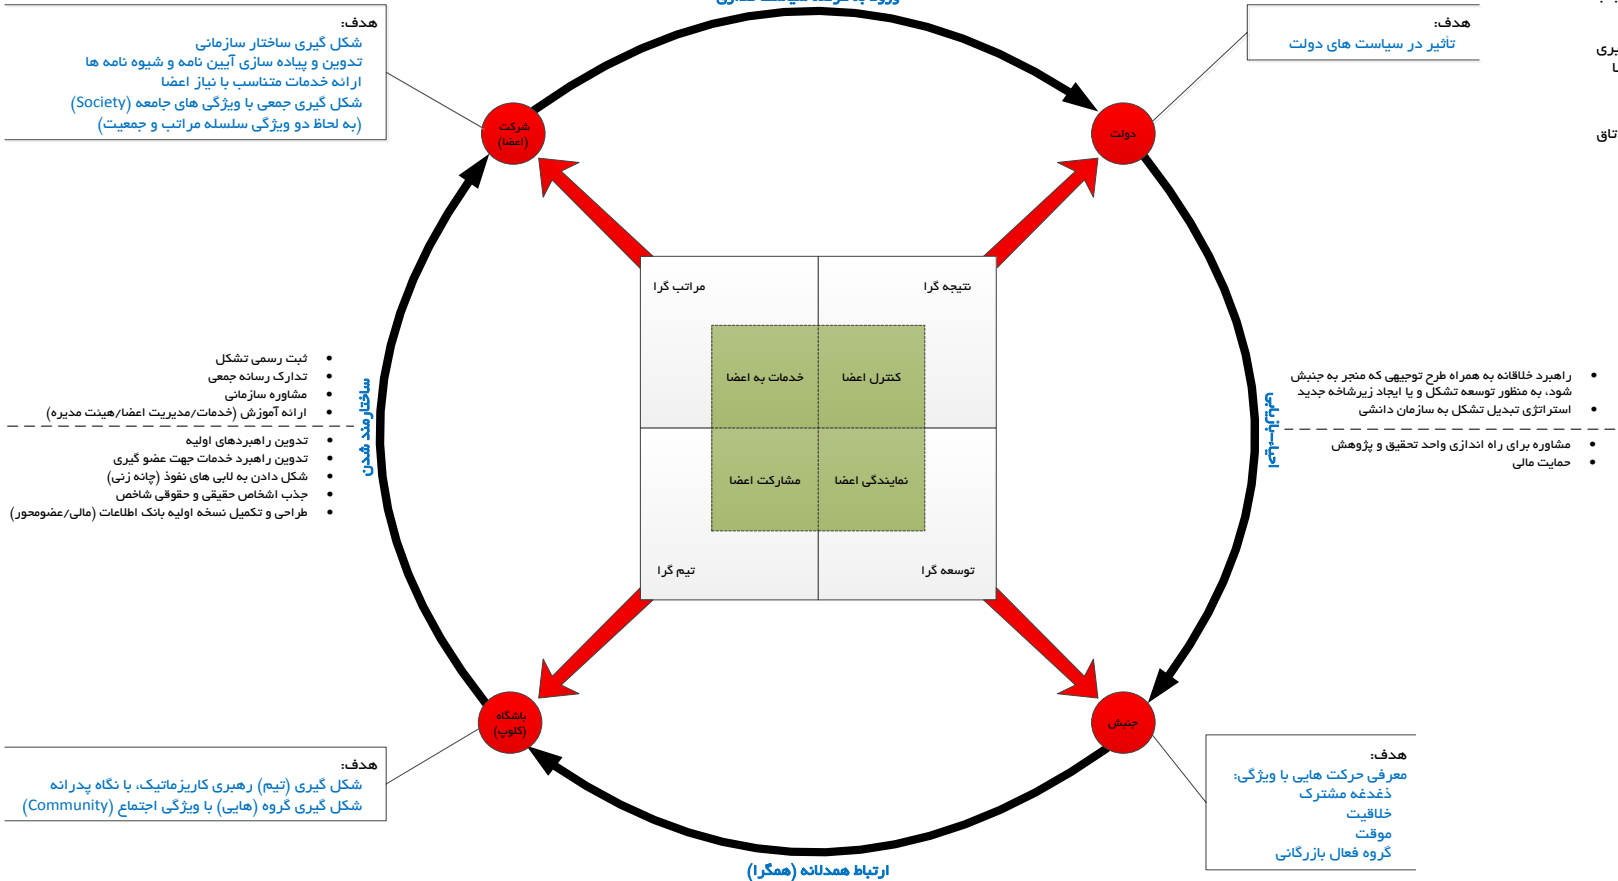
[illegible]

هدف:
شکل گیری ساختار سازمانی
تدوین و پیاده سازی آیین نامه و شیوه نامه ها
ارائه خدمات متناسب با نیاز اعضا
شکل گیری جمعی با ویژگی های جامعه (Society)
(به لحاظ دو ویژگی سلسله مراتب و جمعیت)

هدف:
تأثیر در سیاست های دولت

شرکت (اعضا)

دولت

مراتب گرا

نتیجه گرا

خدمات به اعضا

کنترل اعضا

مشارکت اعضا

نمایندگی اعضا

تیم گرا

توسعه گرا

ساختارمند شدن

• ثبت رسمی تشکل
• تدارک رسانه جمعی
• مشاوره سازمانی
• ارائه آموزش (خدمات/مدیریت اعضا/هینت مدیره)

• تدوین راهبردهای اولیه
• تدوین راهبرد خدمات جهت عضو گیری
• شکل دادن به لابی های نفوذ (چانه زنی)
• جذب اشخاص حقیقی و حقوقی شاخص
• طراحی و تکمیل نسخه اولیه بانک اطلاعات (مالی/عضومحور)

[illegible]

• راهبرد خلاقانه به همراه طرح توجیهی که منجر به جنبش شود، به منظور توسعه تشکل و یا ایجاد زیرشاخه جدید
• استراتژی تبدیل تشکل به سازمان دانشی

• مشاوره برای راه اندازی واحد تحقیق و پژوهش
• حمایت مالی

باشگاه (کلوپ)

جنبش

هدف:
شکل گیری (تیم) رهبری کاریزماتیک، با نگاه پدرانه
شکل گیری گروه (هایی) با ویژگی اجتماع (Community)

هدف:
معرفی حرکت هایی با ویژگی:
دغدغه مشترک
خلاقیت
موقت
گروه فعال بازرگانی

ارتباط همدلانه (همگرا)